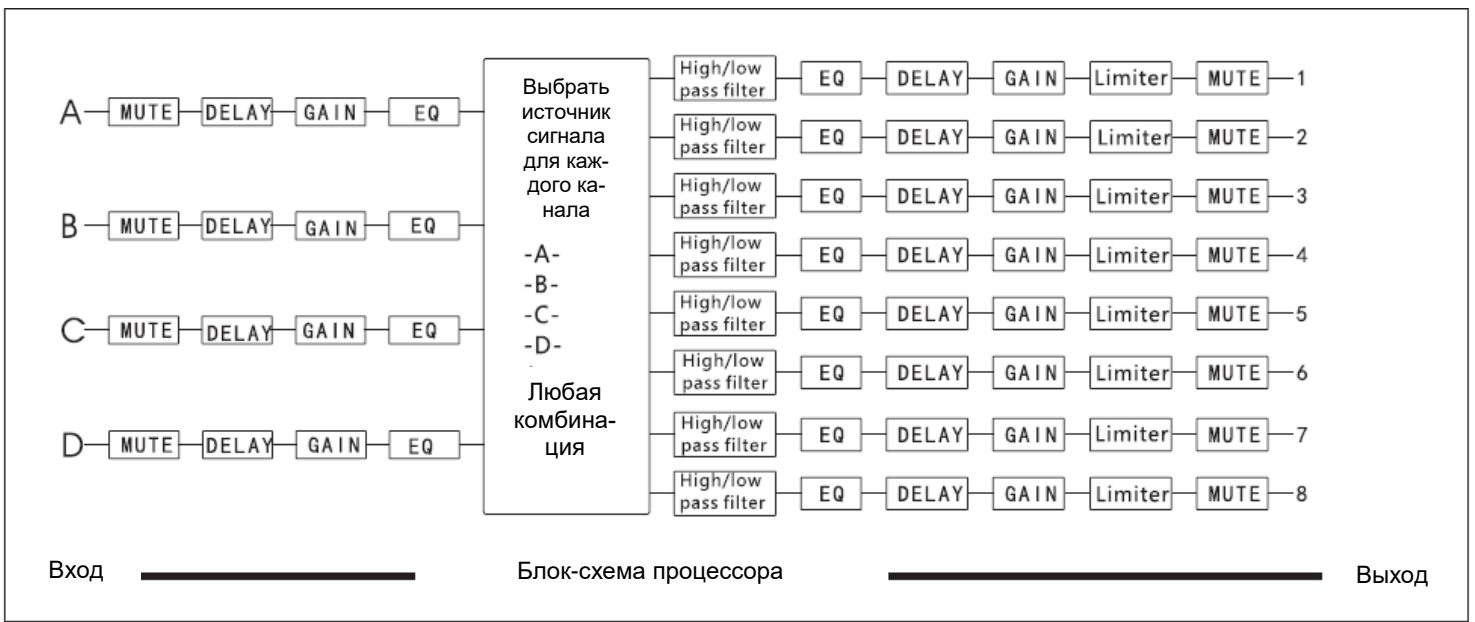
A MUTE DELAY GAIN EQ
B MUTE DELAY GAIN EQ
C MUTE DELAY GAIN EQ
D MUTE DELAY GAIN EQ

Выбрать источник сигнала для каждого канала

-A-
-B-
-C-
-D-

Любая комбинация

High/low pass filter EQ DELAY GAIN Limiter MUTE 1
High/low pass filter EQ DELAY GAIN Limiter MUTE 2
High/low pass filter EQ DELAY GAIN Limiter MUTE 3
High/low pass filter EQ DELAY GAIN Limiter MUTE 4
High/low pass filter EQ DELAY GAIN Limiter MUTE 5
High/low pass filter EQ DELAY GAIN Limiter MUTE 6
High/low pass filter EQ DELAY GAIN Limiter MUTE 7
High/low pass filter EQ DELAY GAIN Limiter MUTE 8

Вход Блок-схема процессора Выход